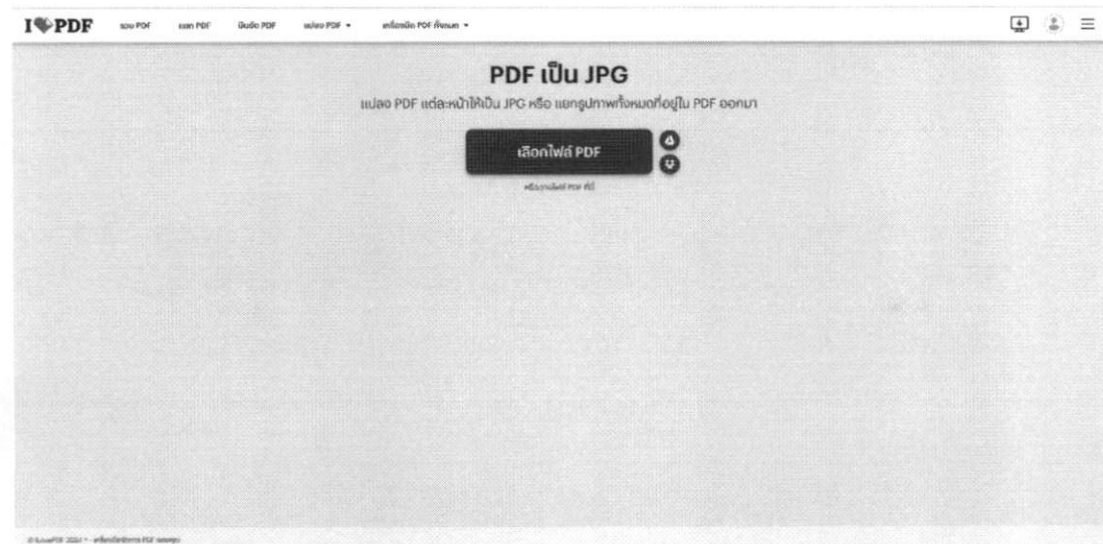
I♥PDF รวม PDF แยก PDF บีบอัด PDF แปลง PDF ▾ เครื่องมือ PDF ทั้งหมด ▾

PDF เป็น JPG

แปลง PDF แต่ละหน้าให้เป็น JPG หรือ แยกรูปภาพทั้งหมดที่อยู่ใน PDF ออกมา

เลือกไฟล์ PDF

หรือวางไฟล์ PDF ที่นี่

© iLovePDF 2024 ® - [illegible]